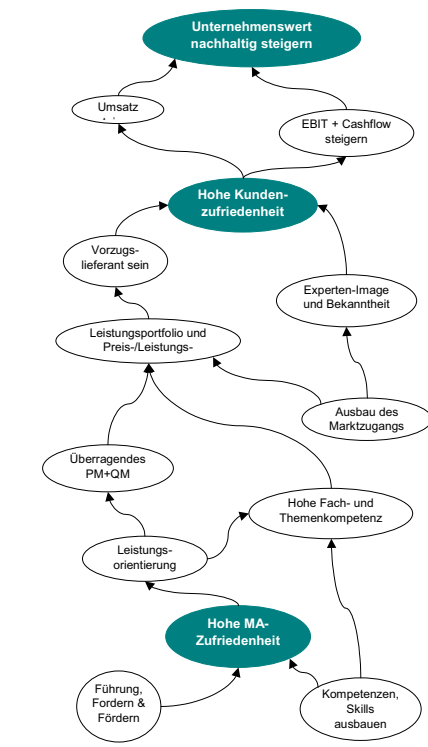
Unternehmenswert nachhaltig steigern

Umsatz

EBIT + Cashflow steigern

Hohe Kundenzufriedenheit

Vorzugslieferant sein

Experten-Image und Bekanntheit

Leistungsportfolio und Preis-/Leistungs-

Ausbau des Marktzugangs

Überragendes PM+QM

Hohe Fach- und Themenkompetenz

Leistungsorientierung

Hohe MA-Zufriedenheit

Führung, Fordern & Fördern

Kompetenzen, Skills ausbauen